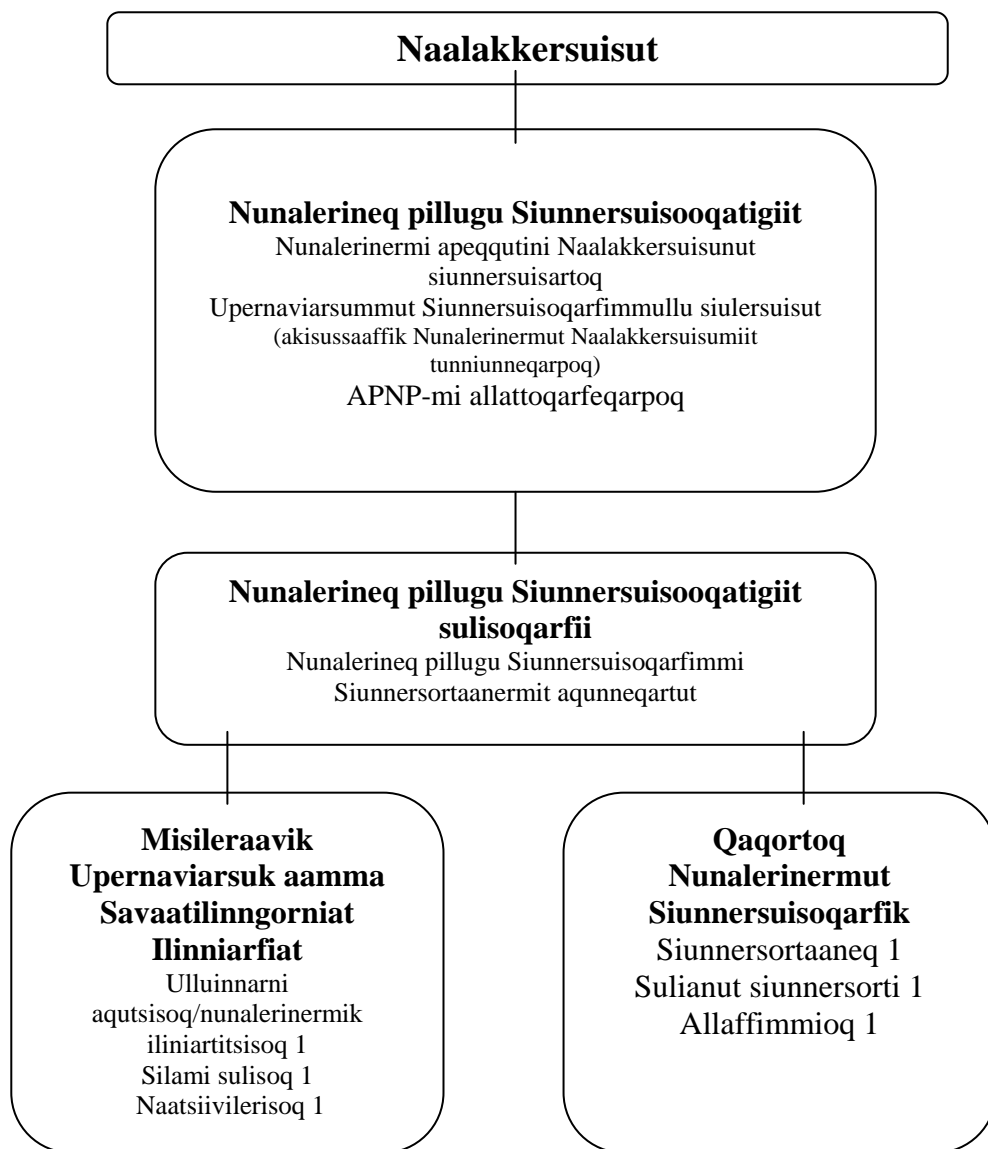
Naalakkersuisut

Nunalerineq pillugu Siunnersuisooqatigiit
Nunalerinermi apeqqutini Naalakkersuisunut siunnersuisartoq
Upernaviarsummut Siunnersuisoqarfimmullu siulersuisut
(akisussaaffik Nunalerinermut Naalakkersuisumiit tunniunneqarpoq)
APNP-mi allattoqarfeqarpoq

Nunalerineq pillugu Siunnersuisooqatigiit sulisoqarfii
Nunalerineq pillugu Siunnersuisoqarfimmi Siunnersortaanermit aqunneqartut

Misileraavik Upernaviarsuk aamma Savaatilinngorniat Ilinniarfiat
Ulluinnarni aqutsisoq/nunalerinermik iliniartitsisoq 1
Silami sulisoq 1
Naatsiivilerisoq 1

Qaqortoq Nunalerinermut Siunnersuisoqarfik
Siunnersortaaneq 1
Sulianut siunnersorti 1
Allaffimmioq 1